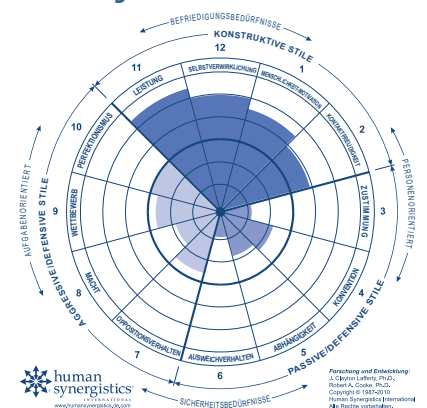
BEFRIEDIGUNGSBEDÜRFNISSE

12

KONSTRUKTIVE STILE

11

1

SELBSTVERWIRKLICHUNG

MENSCHLICHKEIT-MOTIVATION

LEISTUNG

KONTAKTFREUDIGKEIT

10

2

PERFEKTIONISMUS

PERSONENORIENTIERT

AUFGABENORIENTIERT

ZUSTIMMUNG

3

9

WETTBEWERB

AGGRESSIVE/DEFENSIVE STILE

MACHT

KONVENTION

8

4

PASSIVE/DEFENSIVE STILE

OPPOSITIONSVERHALTEN

ABHÄNGIGKEIT

AUSWEICHVERHALTEN

7

5

6

SICHERHEITSBEDÜRFNISSE

human synergistics® INTERNATIONAL
www.humansynergistics.com

Forschung und Entwicklung:
J. Clayton Lafferty, Ph.D.,
Robert A. Cooke, Ph.D.
Copyright © 1987-2010
Human Synergistics International
Alle Rechte vorbehalten.